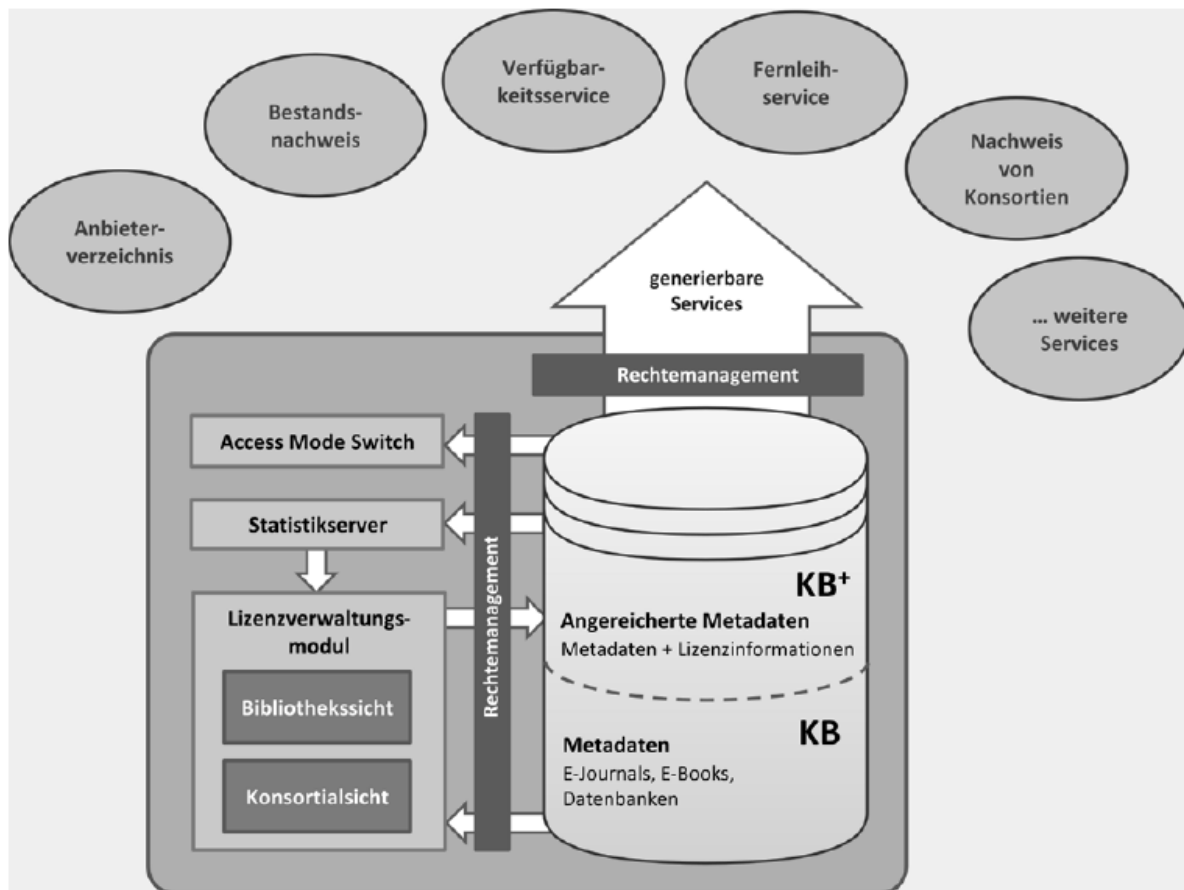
Anbieterverzeichnis

Bestandsnachweis

Verfügbarkeitsservice

Fernleihservice

Nachweis von Konsortien

generierbare Services

... weitere Services

Rechtemanagement

Access Mode Switch

Statistikserver

Lizenzverwaltungsmodul

Bibliothekssicht

Konsortialsicht

Rechtemanagement

$KB^+$

Angereicherte Metadaten

Metadaten + Lizenzinformationen

KB

Metadaten

E-Journals, E-Books, Datenbanken